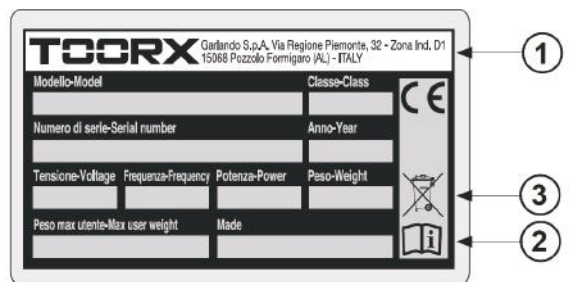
TOORX Garlando S.p.A. Via Regione Piemonte, 32 - Zona Ind. D1
15068 Pozzolo Formigaro (AL) - ITALY

Modello-Model

Classe-Class

CE

Numero di serie-Serial number

Anno-Year

Tensione-Voltage

Frequenza-Frequency

Potenza-Power

Peso-Weight

Peso max utente-Max user weight

Made

1

3

2